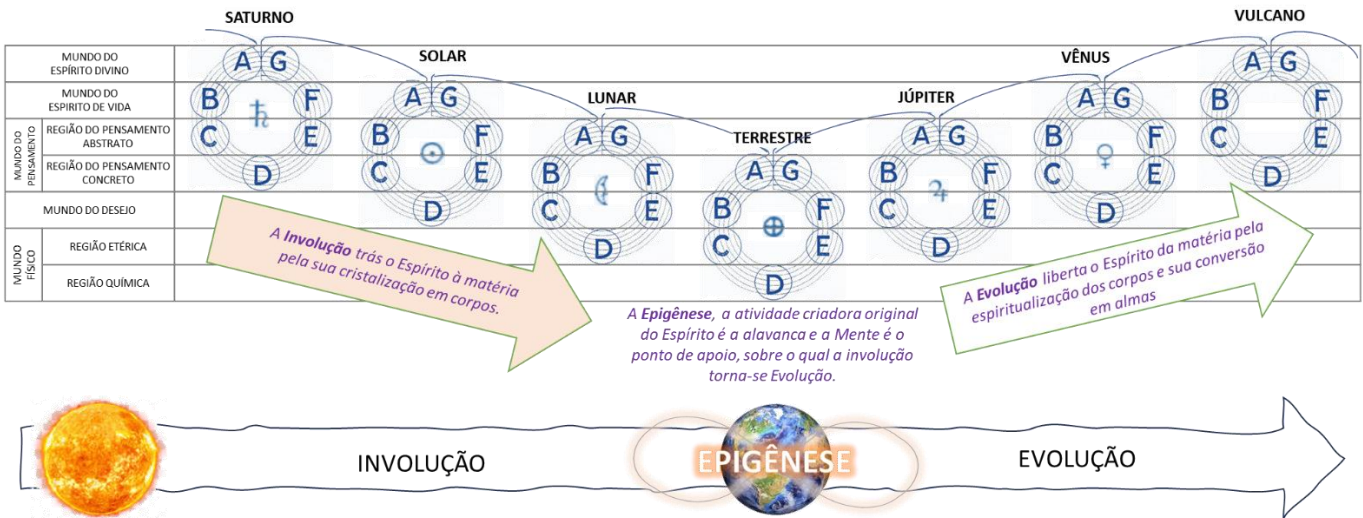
SATURNO
SOLAR
LUNAR
TERRESTRE
JÚPITER
VÊNUS
VULCANO

MUNDO DO ESPÍRITO DIVINO
MUNDO DO ESPÍRITO DE VIDA
MUNDO DO PENSAMENTO
REGIÃO DO PENSAMENTO ABSTRATO
REGIÃO DO PENSAMENTO CONCRETO
MUNDO DO DESEJO
MUNDO FÍSICO
REGIÃO ETÉRICA
REGIÃO QUÍMICA

A G
B F
C E
D

A G
B F
C E
D

A G
B F
C E
D

A G
B F
C E
D

A G
B F
C E
D

A G
B F
C E
D

A G
B F
C E
D

A Involução trás o Espírito à matéria pela sua cristalização em corpos.

A Epigênese, a atividade criadora original do Espírito é a alavanca e a Mente é o ponto de apoio, sobre o qual a involução torna-se Evolução.

A Evolução liberta o Espírito da matéria pela espiritualização dos corpos e sua conversão em almas

INVOLUÇÃO
EPIGÊNESE
EVOLUÇÃO